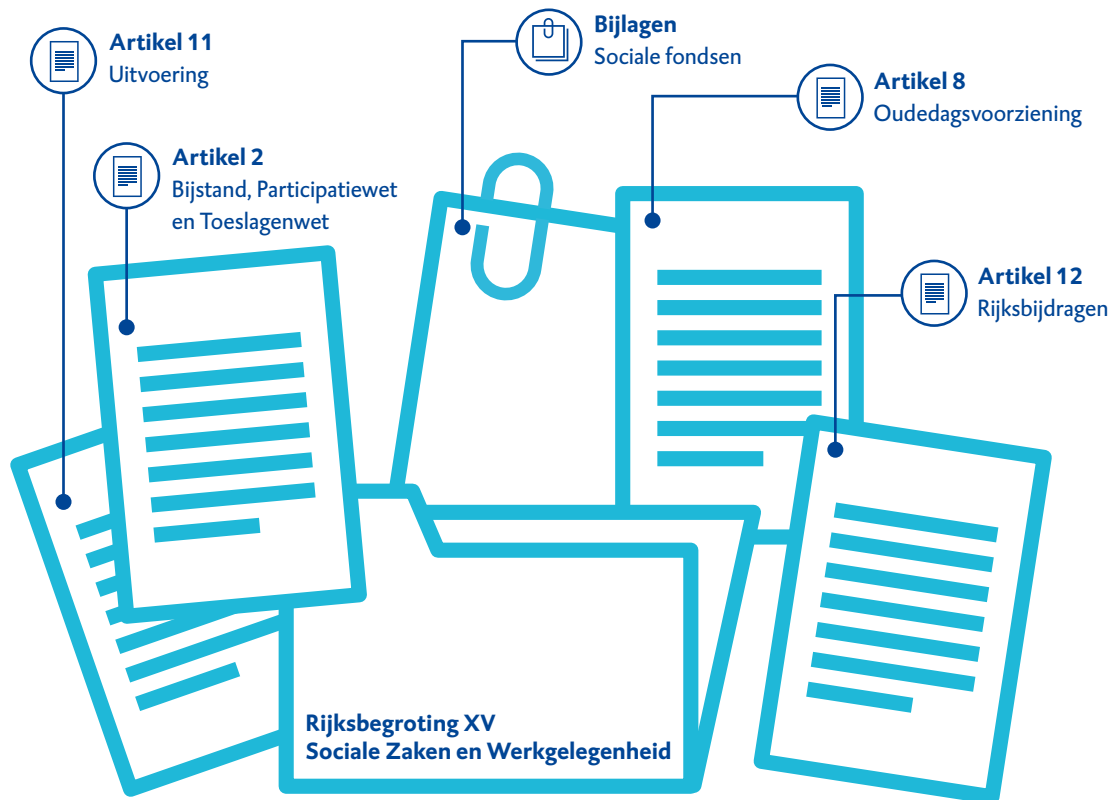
Artikel 11
Uitvoering

Artikel 2
Bijstand, Participatiewet en Toeslagenwet

Bijlagen
Sociale fondsen

Artikel 8
Oudedagsvoorziening

Artikel 12
Rijksbijdragen

Rijksbegroting XV
Sociale Zaken en Werkgelegenheid